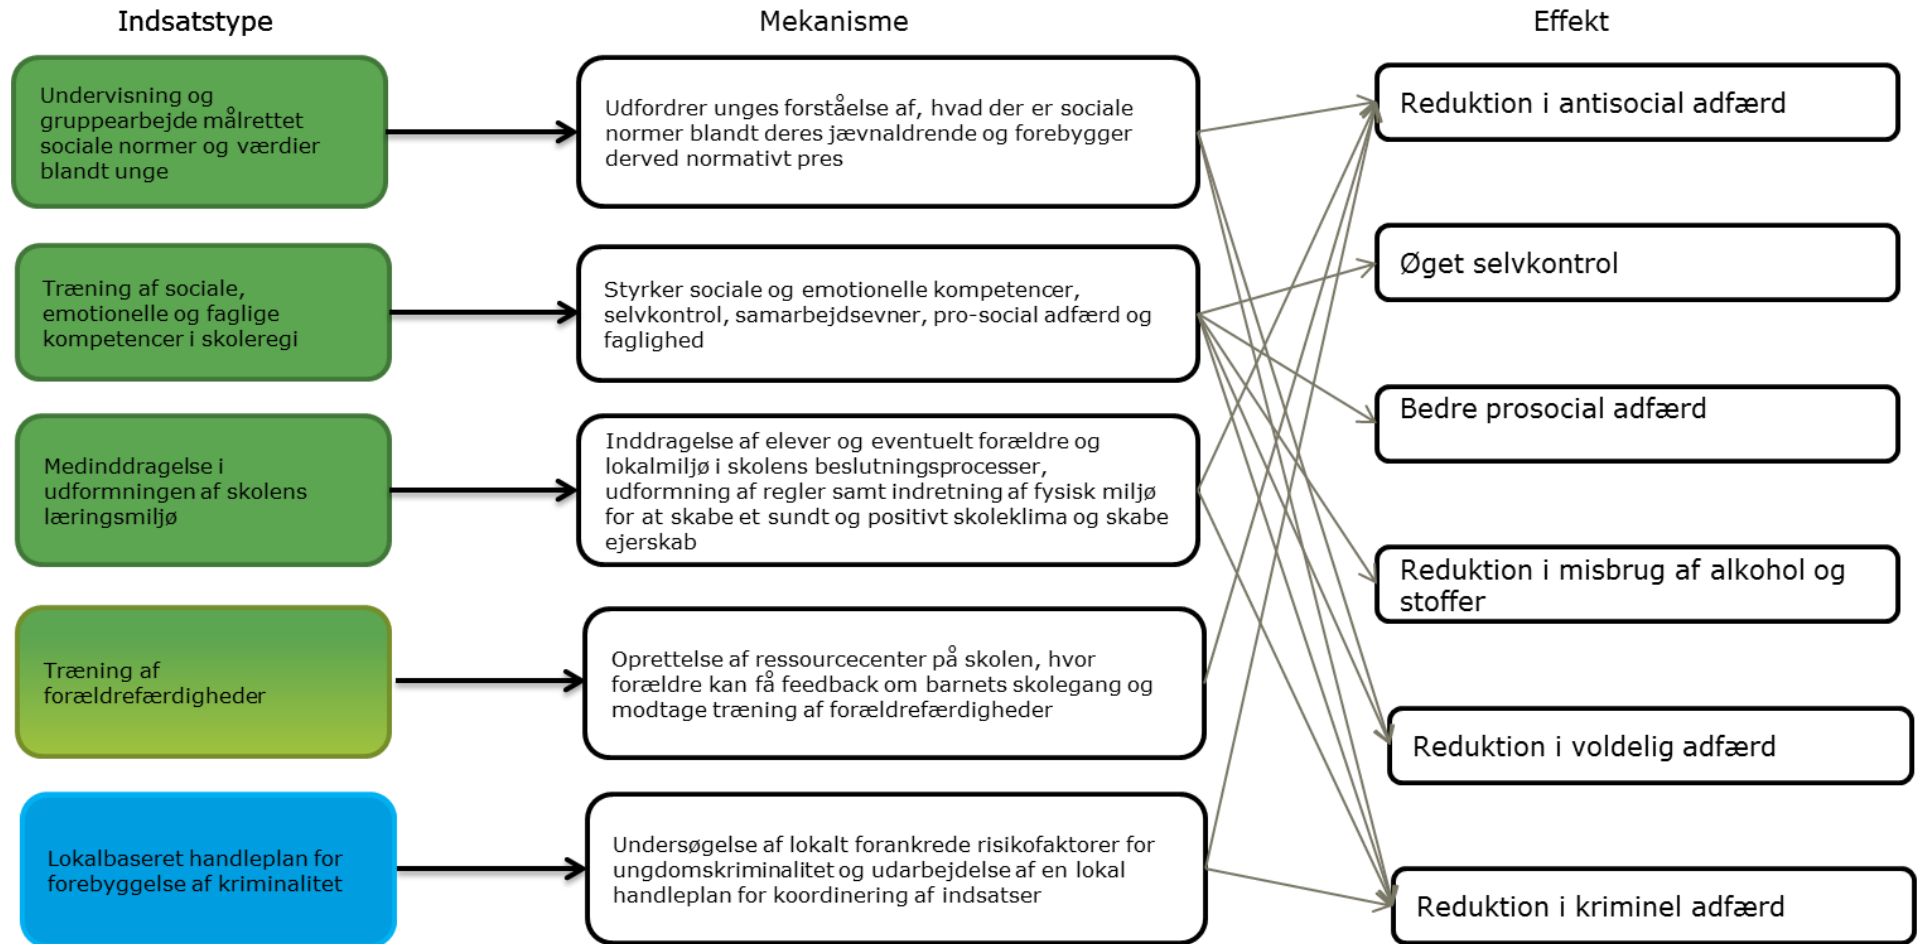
Indsatstype

Mekanisme

Effekt

Undervisning og gruppearbejde målrettet sociale normer og værdier blandt unge

Udfordrer unges forståelse af, hvad der er sociale normer blandt deres jævnaldrende og forebygger derved normativt pres

Reduktion i antisocial adfærd

Træning af sociale, emotionelle og faglige kompetencer i skoleregi

Styrker sociale og emotionelle kompetencer, selvkontrol, samarbejdsevner, pro-social adfærd og faglighed

Øget selvkontrol

Medinddragelse i udformningen af skolens læringsmiljø

Inddragelse af elever og eventuelt forældre og lokalmiljø i skolens beslutningsprocesser, udformning af regler samt indretning af fysisk miljø for at skabe et sundt og positivt skoleklima og skabe ejerskab

Bedre prosocial adfærd

Reduktion i misbrug af alkohol og stoffer

Træning af forældrefærdigheder

Oprettelse af ressourcecenter på skolen, hvor forældre kan få feedback om barnets skolegang og modtage træning af forældrefærdigheder

Reduktion i voldelig adfærd

Lokalbaseret handleplan for forebyggelse af kriminalitet

Undersøgelse af lokalt forankrede risikofaktorer for ungdomskriminalitet og udarbejdelse af en lokal handleplan for koordinering af indsatser

Reduktion i kriminel adfærd